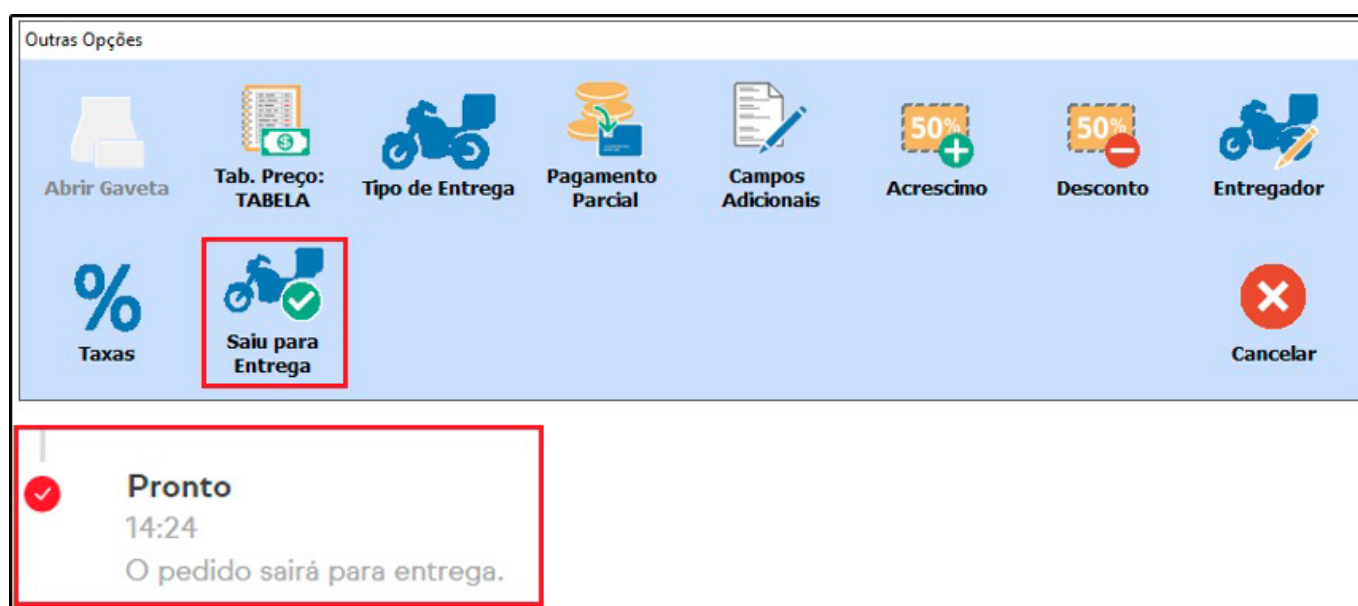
Outras Opções

Abrir Gaveta

Tab. Preço: TABELA

Tipo de Entrega

Pagamento Parcial

Campos Adicionais

50%

Acrescimo

50%

Desconto

Entregador

%

Taxas

Saiu para Entrega

Cancelar

Pronto

14:24

O pedido sairá para entrega.